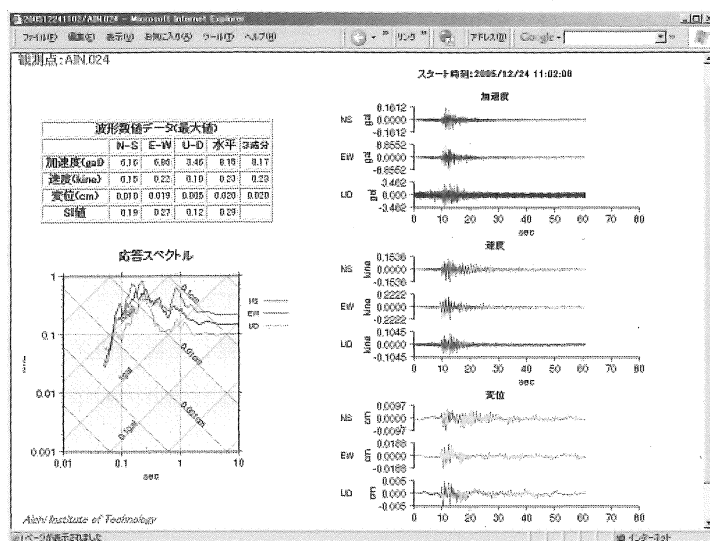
20051224110?/AIN.024 - Microsoft Internet Explorer
ファイル(F) 編集(E) 表示(V) お気に入り(A) ツール(T) ヘルプ(H)
リンク アドレス(D) Google

観測点:AIN.024

スタート時刻:2005/12/24 11:02:00

波形数値データ(最大値)

| | N-S | E-W | U-D | 水平 | 3成分 |
|---|---|---|---|---|---|
| 加速度(gal) | 0.16 | 0.86 | 3.46 | 0.16 | 0.17 |
| 速度(kine) | 0.15 | 0.22 | 0.10 | 0.23 | 0.23 |
| 変位(cm) | 0.010 | 0.019 | 0.005 | 0.020 | 0.020 |
| SI値 | 0.19 | 0.27 | 0.12 | 0.29 | |

応答スペクトル

NS
EW
UD

1
0.1
0.01
0.001
0.01 0.1 1 10
sec

1cm
0.1cm
0.01cm
0.001cm
1gal
0.1gal

加速度

NS gal 0.1612 0.0000 -0.1612
EW gal 0.8552 0.0000 -0.8552
UD gal 3.462 0.000 -3.462
0 10 20 30 40 50 60 70 80
sec

速度

NS kine 0.1536 0.0000 -0.1536
EW kine 0.2222 0.0000 -0.2222
UD kine 0.1045 0.0000 -0.1045
0 10 20 30 40 50 60 70 80
sec

変位

NS cm 0.0097 0.0000 -0.0097
EW cm 0.0188 0.0000 -0.0188
UD cm 0.005 0.000 -0.005
0 10 20 30 40 50 60 70 80
sec

Aichi Institute of Technology

ページが表示されました
インターネット